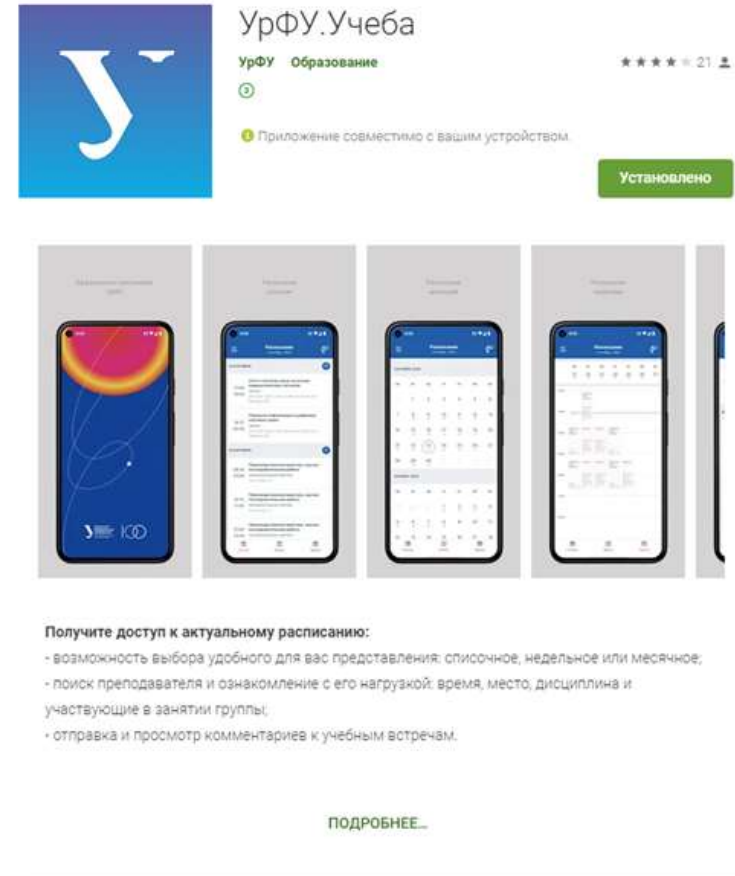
УрФУ.Учеба

УрФУ Образование

★★★★ 21

3

Приложение совместимо с вашим устройством.

Установлено

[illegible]

Получите доступ к актуальному расписанию:

- возможность выбора удобного для вас представления: списочное, недельное или месячное;

- поиск преподавателя и ознакомление с его нагрузкой: время, место, дисциплина и участвующие в занятии группы;

- отправка и просмотр комментариев к учебным встречам.

ПОДРОБНЕЕ...